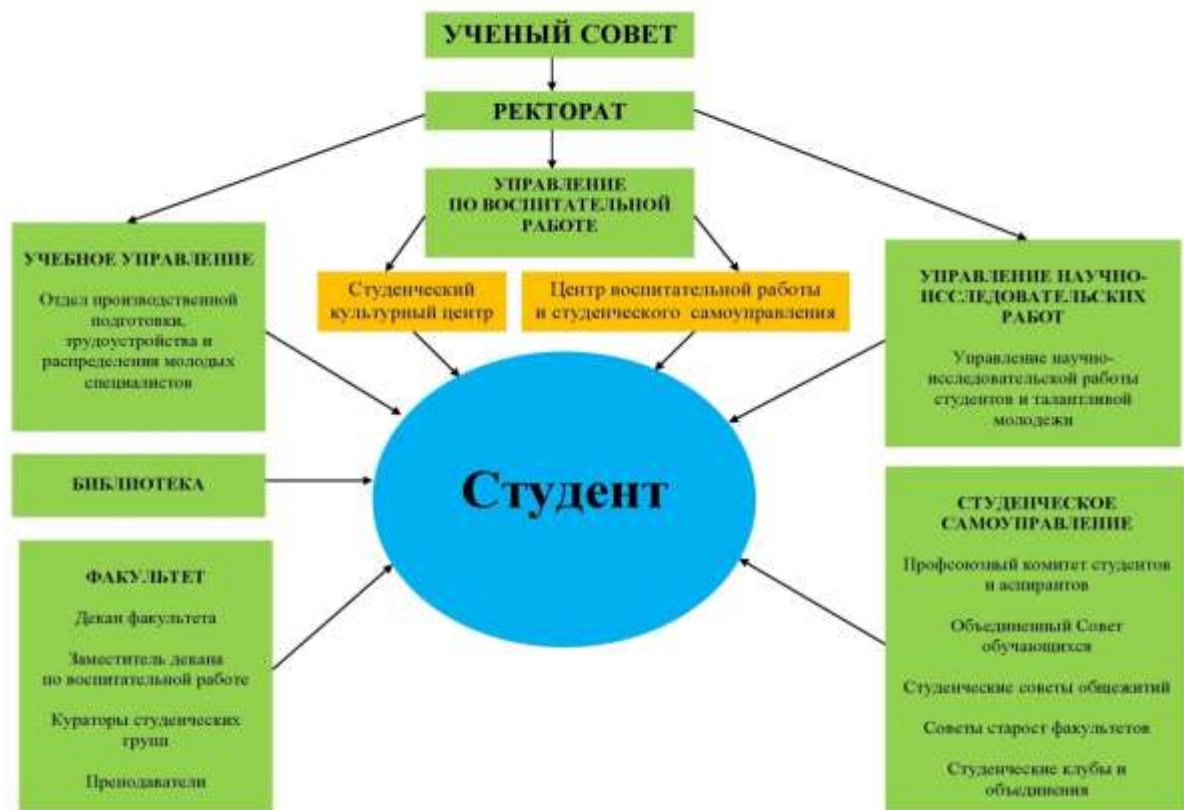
УЧЕНЫЙ СОВЕТ

РЕКТОРАТ

УПРАВЛЕНИЕ ПО ВОСПИТАТЕЛЬНОЙ РАБОТЕ

УЧЕБНОЕ УПРАВЛЕНИЕ

Отдел производственной подготовки, трудоустройства и распределения молодых специалистов

Студенческий культурный центр

Центр воспитательной работы и студенческого самоуправления

УПРАВЛЕНИЕ НАУЧНО-ИССЛЕДОВАТЕЛЬСКИХ РАБОТ

Управление научно-исследовательской работы студентов и талантливой молодежи

БИБЛИОТЕКА

Студент

ФАКУЛЬТЕТ

Декан факультета

Заместитель декана по воспитательной работе

Кураторы студенческих групп

Преподаватели

СТУДЕНЧЕСКОЕ САМОУПРАВЛЕНИЕ

Профсоюзный комитет студентов и аспирантов

Объединенный Совет обучающихся

Студенческие советы общежитий

Советы старост факультетов

Студенческие клубы и объединения